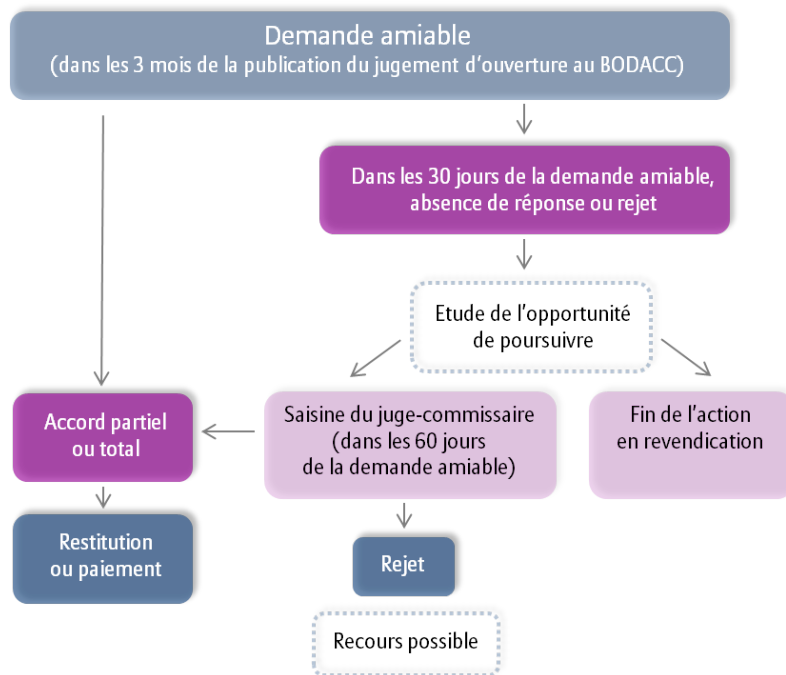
Demande amiable
(dans les 3 mois de la publication du jugement d’ouverture au BODACC)

Dans les 30 jours de la demande amiable, absence de réponse ou rejet

Etude de l’opportunité de poursuivre

Accord partiel ou total

Saisine du juge-commissaire (dans les 60 jours de la demande amiable)

Fin de l’action en revendication

Restitution ou paiement

Rejet

Recours possible